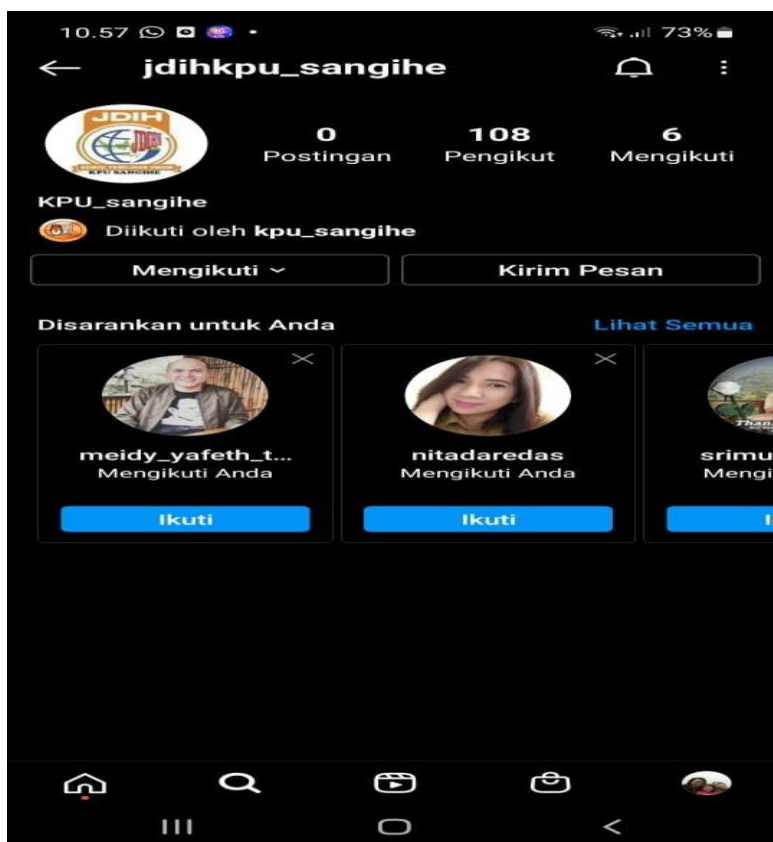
10.57

73%

jdihkpu_sangihe

JDIH

KPU SANGIHE

0
Postingan

108
Pengikut

6
Mengikuti

KPU_sangihe

Diikuti oleh kpu_sangihe

Mengikuti

Kirim Pesan

Disarankan untuk Anda

Lihat Semua

meidy_yafeth_t...
Mengikuti Anda

Ikuti

nitadaredas
Mengikuti Anda

Ikuti

srimu
Mengi

I